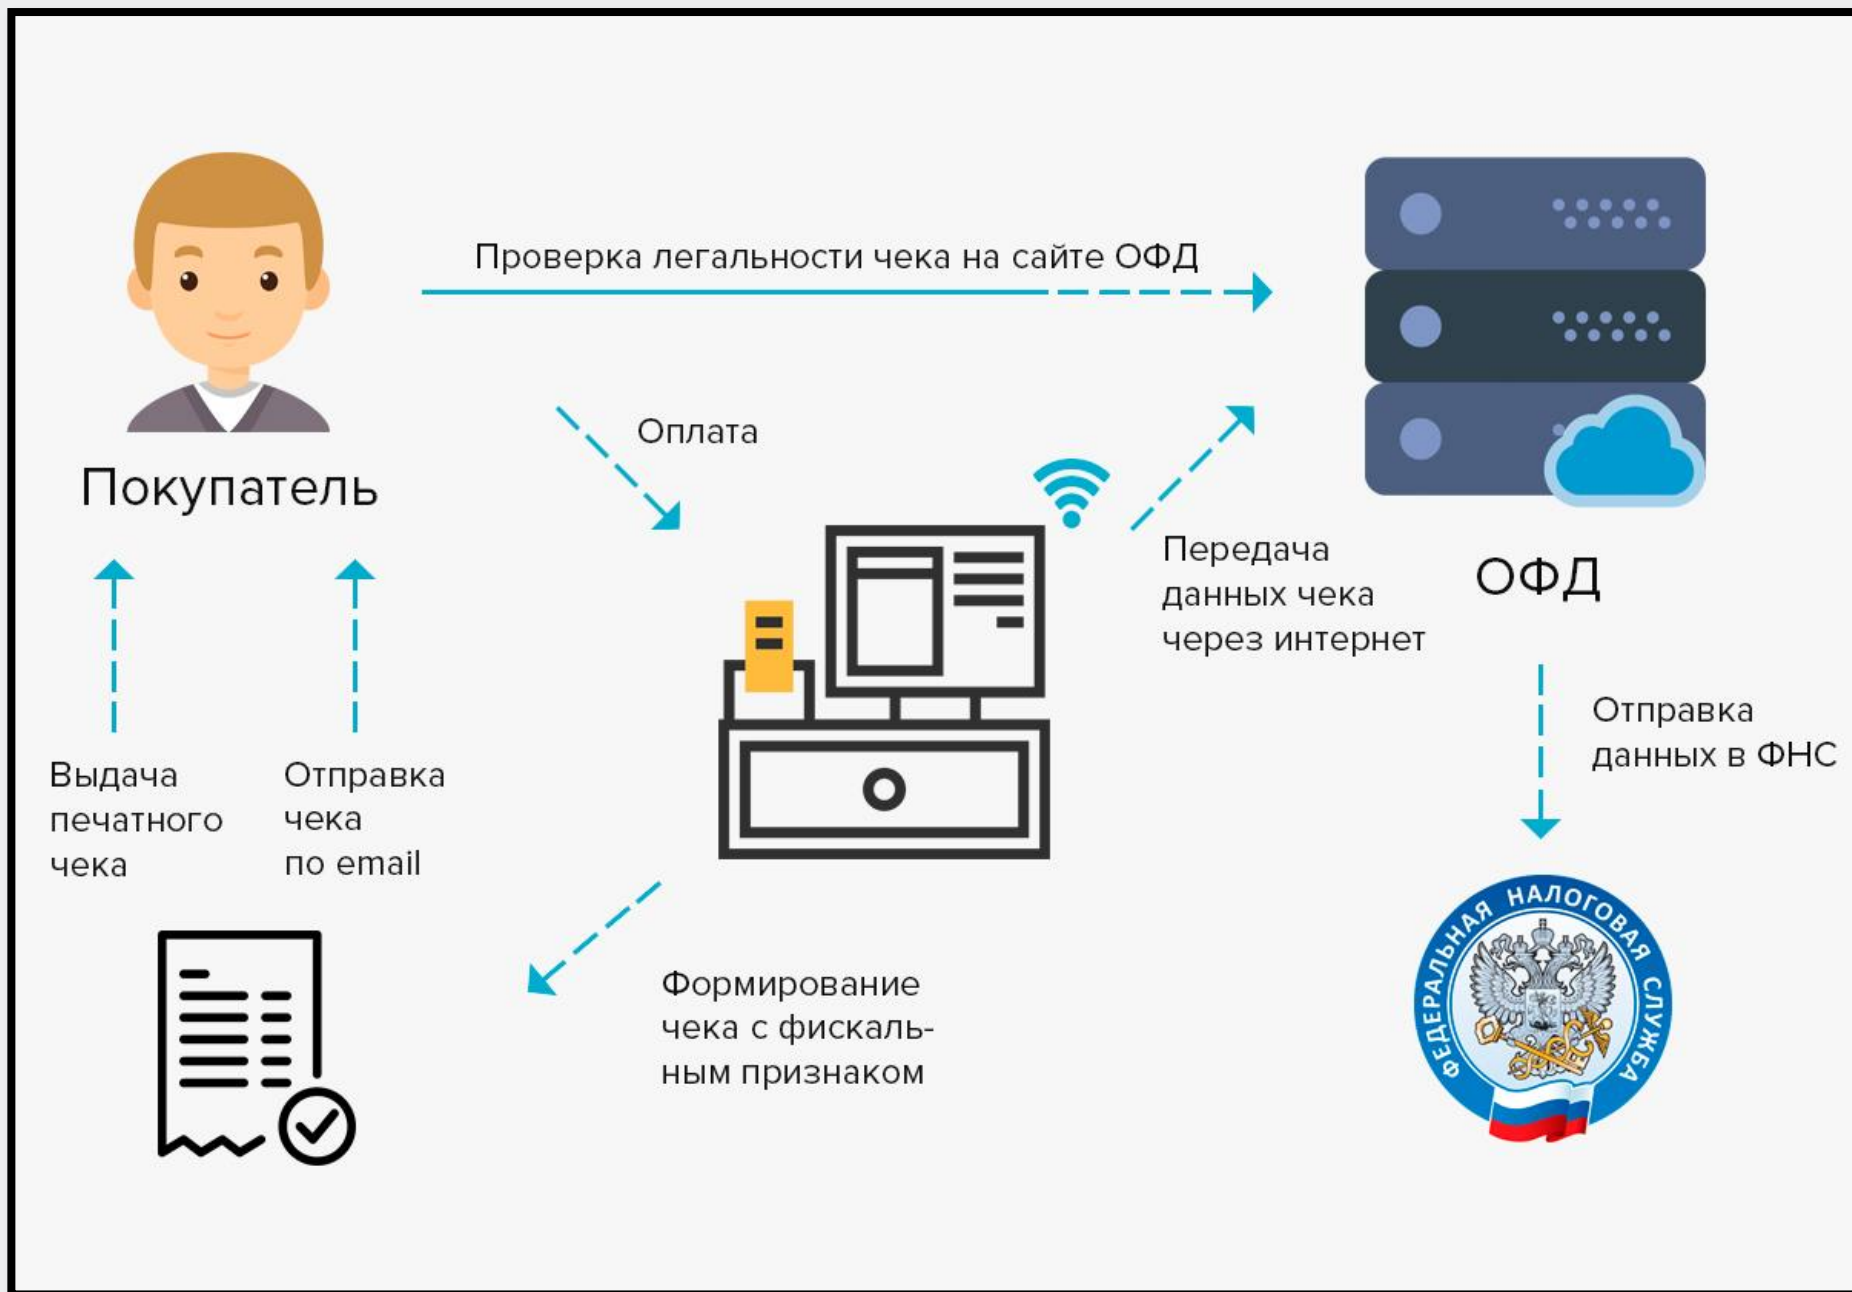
Покупатель

Проверка легальности чека на сайте ОФД

ОФД

Оплата

Передача данных чека через интернет

Отправка данных в ФНС

Выдача печатного чека

Отправка чека по email

Формирование чека с фискальным признаком

ФЕДЕРАЛЬНАЯ НАЛОГОВАЯ СЛУЖБА